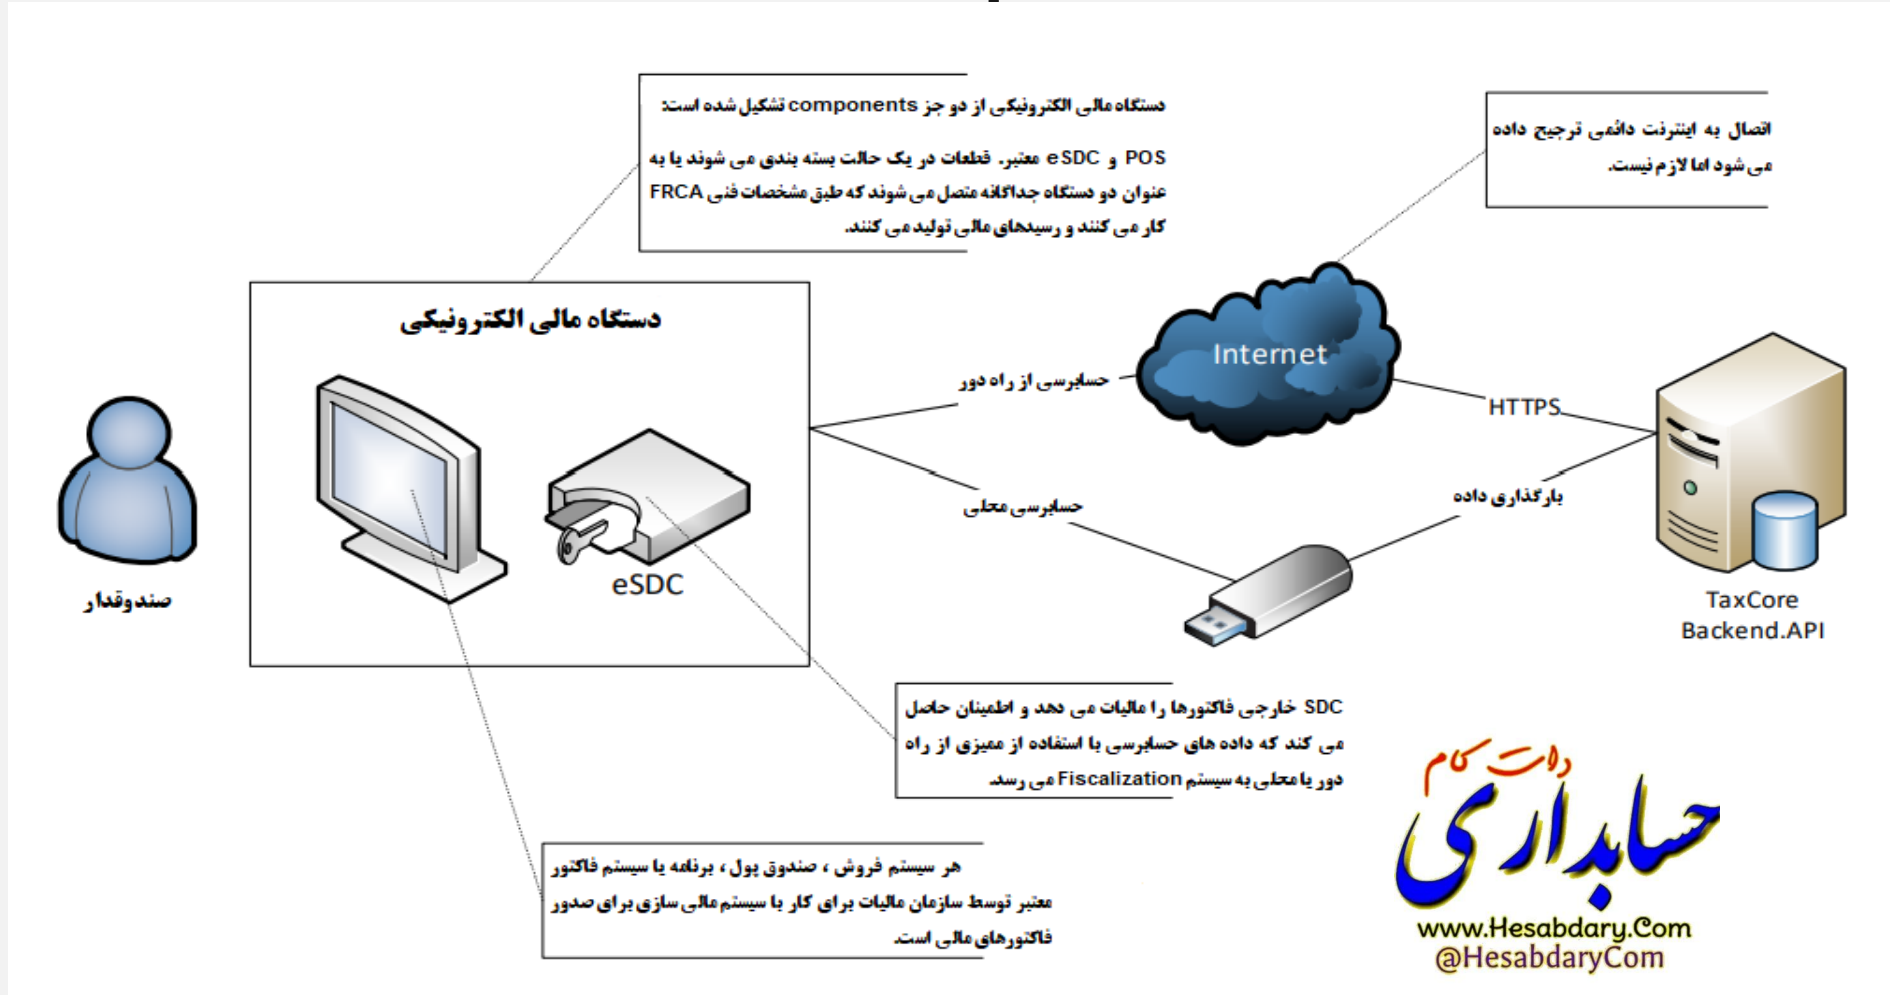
دستگاه مالی الکترونیکی از دو جز components تشکیل شده است:

POS و eSDC معتبر. قطعات در یک حالت بسته بندی می شوند یا به عنوان دو دستگاه جداگانه متصل می شوند که طبق مشخصات فنی FRCA کار می کنند و رسیدهای مالی تولید می کنند.

اتصال به اینترنت دائمی ترجیح داده می شود اما لازم نیست.

دستگاه مالی الکترونیکی

Internet

حسابرسی از راه دور

HTTPS

بارگذاری داده

حسابرسی محلی

eSDC

صندوقدار

TaxCore Backend.API

SDC خارجی فاکتورها را مالیات می دهد و اطمینان حاصل می کند که داده های حسابرسی با استفاده از ممیزی از راه دور یا محلی به سیستم Fiscalization می رسد.

هر سیستم فروش ، صندوق پول ، برنامه یا سیستم فاکتور معتبر توسط سازمان مالیات برای کار با سیستم مالی سازی برای صدور فاکتورهای مالی است.

حسابداری دات کام
www.Hesabdary.Com
@HesabdaryCom